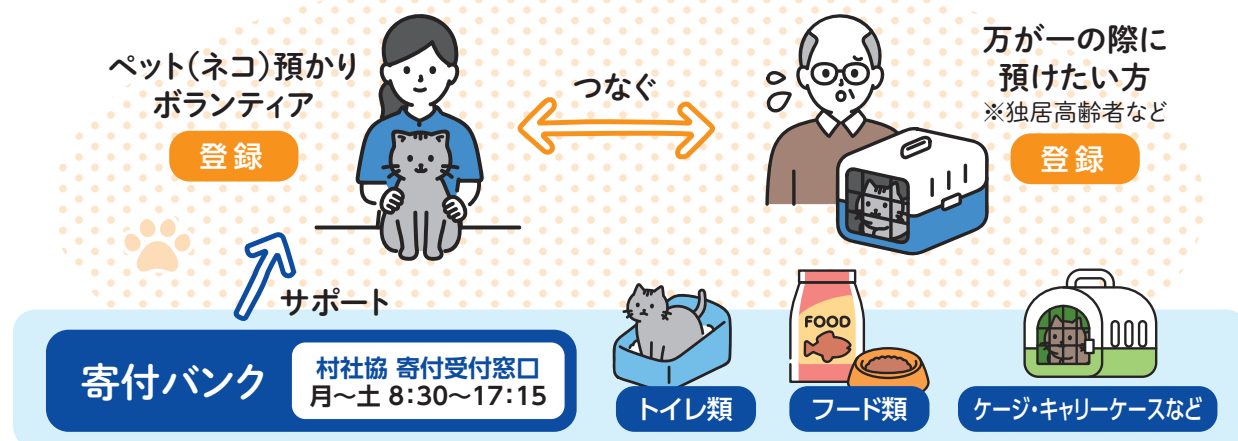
ペット(ネコ)預かりボランティア

登録

つなぐ

万が一の際に預けたい方
※独居高齢者など

登録

サポート

寄付バンク

村社協 寄付受付窓口
月～土 8:30～17:15

FOOD

トイレ類

フード類

ケージ・キャリーケースなど